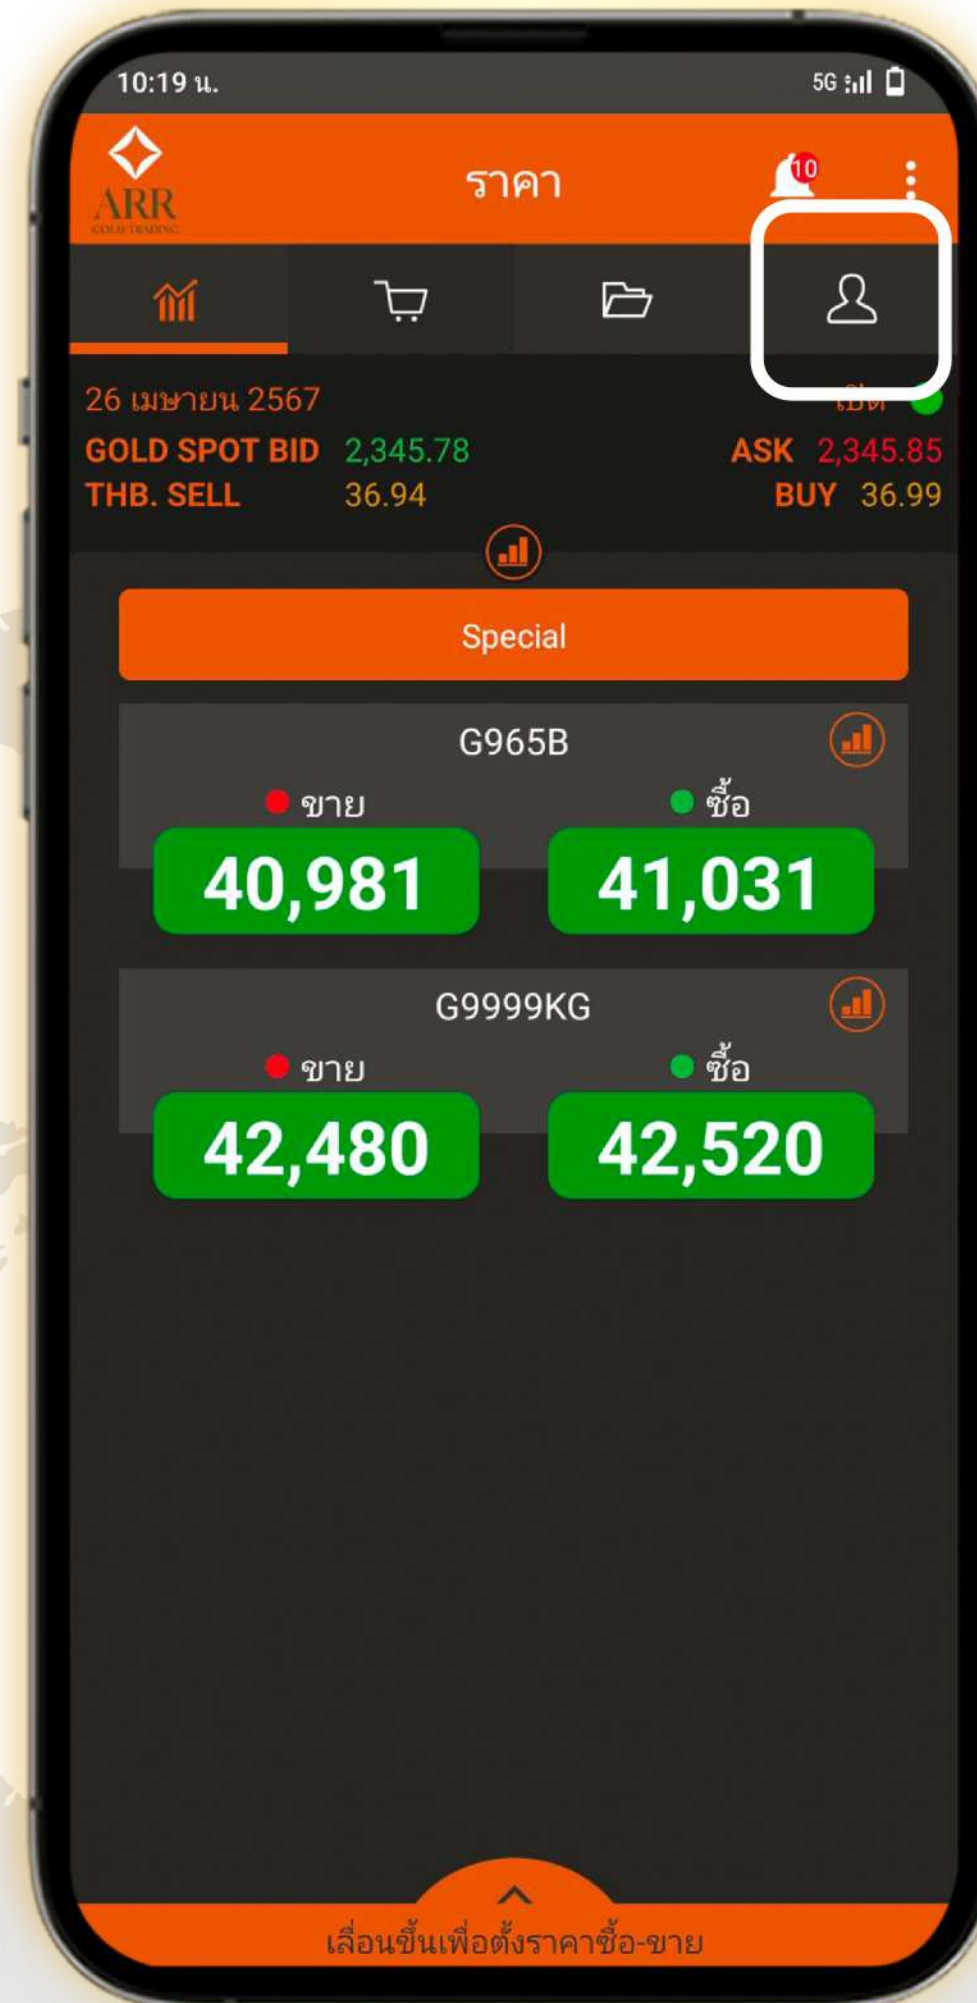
10:19 น.

5G

ARR
GOLD TRADING

ราคา

10

26 เมษายน 2567

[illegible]

GOLD SPOT BID 2,345.78 ASK 2,345.85
THB. SELL 36.94 BUY 36.99

Special

G965B

ขาย
40,981

ซื้อ
41,031

G9999KG

ขาย
42,480

ซื้อ
42,520

เลื่อนขึ้นเพื่อตั้งราคาซื้อ-ขาย